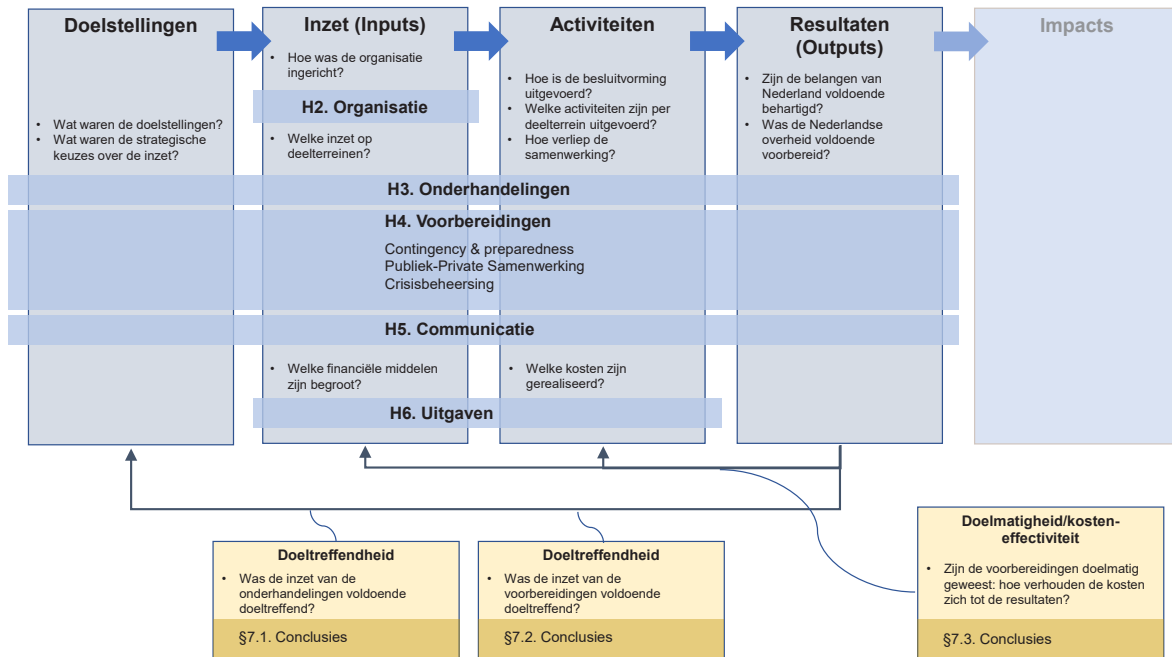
Doelstellingen

Inzet (Inputs)

Activiteiten

Resultaten (Outputs)

Impacts

- Wat waren de doelstellingen?
- Wat waren de strategische keuzes over de inzet?

- Hoe was de organisatie ingericht?

H2. Organisatie

- Welke inzet op deelterreinen?

- Hoe is de besluitvorming uitgevoerd?
- Welke activiteiten zijn per deelterrein uitgevoerd?
- Hoe verliep de samenwerking?

- Zijn de belangen van Nederland voldoende behartigd?
- Was de Nederlandse overheid voldoende voorbereid?

H3. Onderhandelingen

H4. Voorbereidingen

Contingency & preparedness
Publiek-Private Samenwerking
Crisisbeheersing

H5. Communicatie

- Welke financiële middelen zijn begroot?

- Welke kosten zijn gerealiseerd?

H6. Uitgaven

Doeltreffendheid
- Was de inzet van de onderhandelingen voldoende doeltreffend?
§7.1. Conclusies

Doeltreffendheid
- Was de inzet van de voorbereidingen voldoende doeltreffend?
§7.2. Conclusies

Doelmatigheid/kosten-effectiviteit
- Zijn de voorbereidingen doelmatig geweest: hoe verhouden de kosten zich tot de resultaten?
§7.3. Conclusies